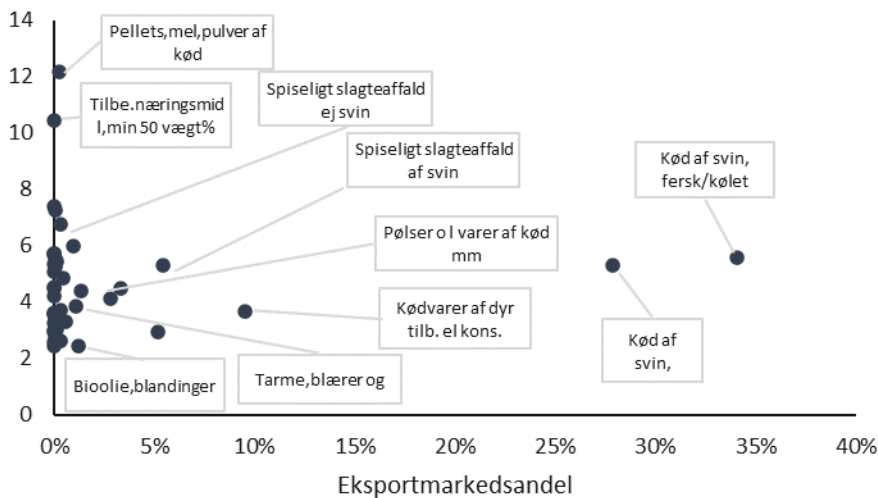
14
12
10
8
6
4
2
0

Pellets,mel,pulver af kød

Tilbe.næringsmidl,min 50 vægt%

Spiseligt slagteaffald ej svin

Spiseligt slagteaffald af svin

Kød af svin, fersk/kølet

Pølser o l varer af kød mm

Kødvarer af dyr tilb. el kons.

Kød af svin,

Biolie,blandinger

Tarme,blærer og

0%
5%
10%
15%
20%
25%
30%
35%
40%

Eksportmarkedsandel